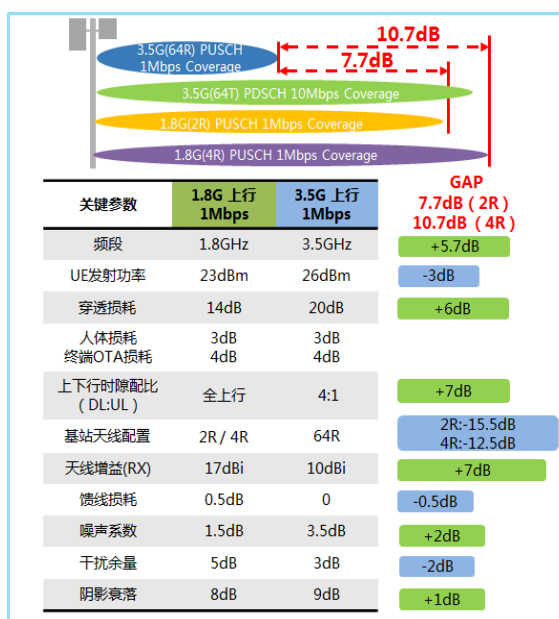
3.5G(64R) PUSCH 1Mbps Coverage

10.7dB

7.7dB

3.5G(64T) PDSCH 10Mbps Coverage

1.8G(2R) PUSCH 1Mbps Coverage

1.8G(4R) PUSCH 1Mbps Coverage

GAP
7.7dB（2R）
10.7dB（4R）

| 关键参数 | 1.8G 上行 1Mbps | 3.5G 上行 1Mbps | |
|---|---|---|---|
| 频段 | 1.8GHz | 3.5GHz | +5.7dB |
| UE发射功率 | 23dBm | 26dBm | -3dB |
| 穿透损耗 | 14dB | 20dB | +6dB |
| 人体损耗 终端OTA损耗 | 3dB 4dB | 3dB 4dB | |
| 上下行时隙配比（DL:UL） | 全上行 | 4:1 | +7dB |
| 基站天线配置 | 2R / 4R | 64R | 2R:-15.5dB 4R:-12.5dB |
| 天线增益(RX) | 17dBi | 10dBi | +7dB |
| 馈线损耗 | 0.5dB | 0 | -0.5dB |
| 噪声系数 | 1.5dB | 3.5dB | +2dB |
| 干扰余量 | 5dB | 3dB | -2dB |
| 阴影衰落 | 8dB | 9dB | +1dB |